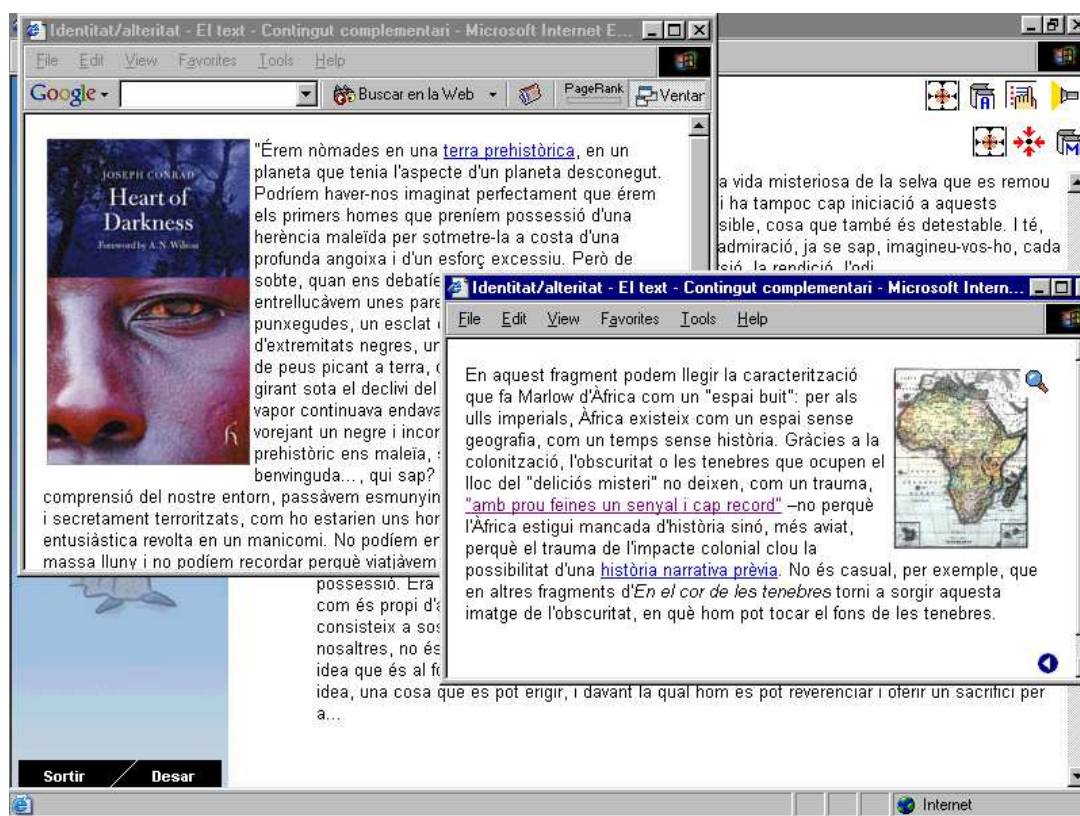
Identitat/alteritat - El text - Contingut complementari - Microsoft Internet E...

File Edit View Favorites Tools Help

Google - Buscar en la Web PageRank Ventar

JOSEPH CONRAD
Heart of Darkness
Foreword by A. N. Wilson

"Érem nòmades en una terra prehistòrica, en un planeta que tenia l'aspecte d'un planeta desconegut. Podríem haver-nos imaginat perfectament que érem els primers homes que preníem possessió d'una herència maleïda per sotmetre-la a costa d'una profunda angoixa i d'un esforç excessiu. Però de sobte, quan ens debatíe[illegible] entrellucàvem unes pare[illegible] punxegudes, un esclat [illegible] d'extremitats negres, un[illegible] de peus picant a terra, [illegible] girant sota el declivi del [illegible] vapor continuava endava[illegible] vorejant un negre i incor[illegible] prehistòric ens maleïa, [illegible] benvinguda..., qui sap? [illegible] comprensió del nostre entorn, passàvem esmunyin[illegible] i secretament terroritzats, com ho estarien uns hor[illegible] entusiàstica revolta en un manicomi. No podíem er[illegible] massa lluny i no podíem recordar perquè viatjàvem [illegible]

a vida misteriosa de la selva que es remou i ha tampoc cap iniciació a aquests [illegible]sible, cosa que també és detestable. I té, admiració, ja se sap, imagineu-vos-ho, cada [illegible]

possessió. Era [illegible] com és propi d'a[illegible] consisteix a sos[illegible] nosaltres, no és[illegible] idea que és al fo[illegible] idea, una cosa que es pot erigir, i davant la qual hom es pot reverenciar i oferir un sacrifici per a...

Identitat/alteritat - El text - Contingut complementari - Microsoft Intern...

File Edit View Favorites Tools Help

En aquest fragment podem llegir la caracterització que fa Marlow d'Àfrica com un "espai buit": per als ulls imperials, Àfrica existeix com un espai sense geografia, com un temps sense història. Gràcies a la colonització, l'obscuritat o les tenebres que ocupen el lloc del "deliciós misteri" no deixen, com un trauma, "amb prou feines un senyal i cap record" –no perquè l'Àfrica estigui mancada d'història sinó, més aviat, perquè el trauma de l'impacte colonial clou la possibilitat d'una història narrativa prèvia. No és casual, per exemple, que en altres fragments d'En el cor de les tenebres torni a sorgir aquesta imatge de l'obscuritat, en què hom pot tocar el fons de les tenebres.

Sortir Desar

Internet